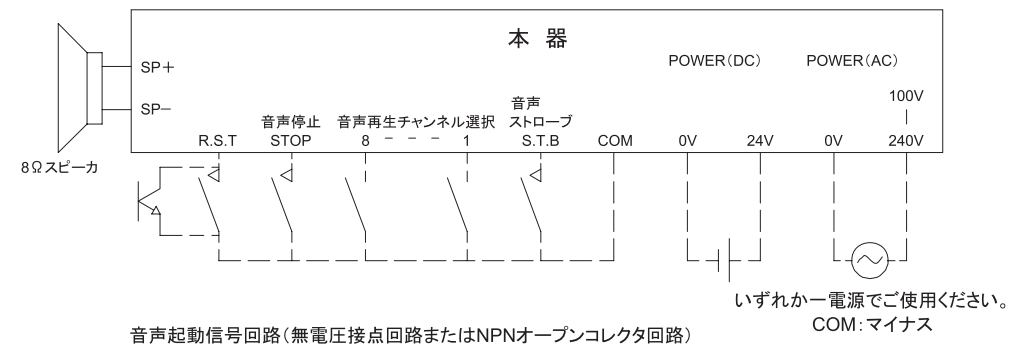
本 器

SP+

SP−

8Ωスピーカ

R.S.T

音声停止
STOP

音声再生チャンネル選択
8 − − − 1

音声
ストローブ
S.T.B

COM

POWER(DC)
0V 24V

POWER(AC)
0V
100V
|
240V

いずれか一電源でご使用ください。
COM:マイナス

音声起動信号回路(無電圧接点回路またはNPNオープンコレクタ回路)